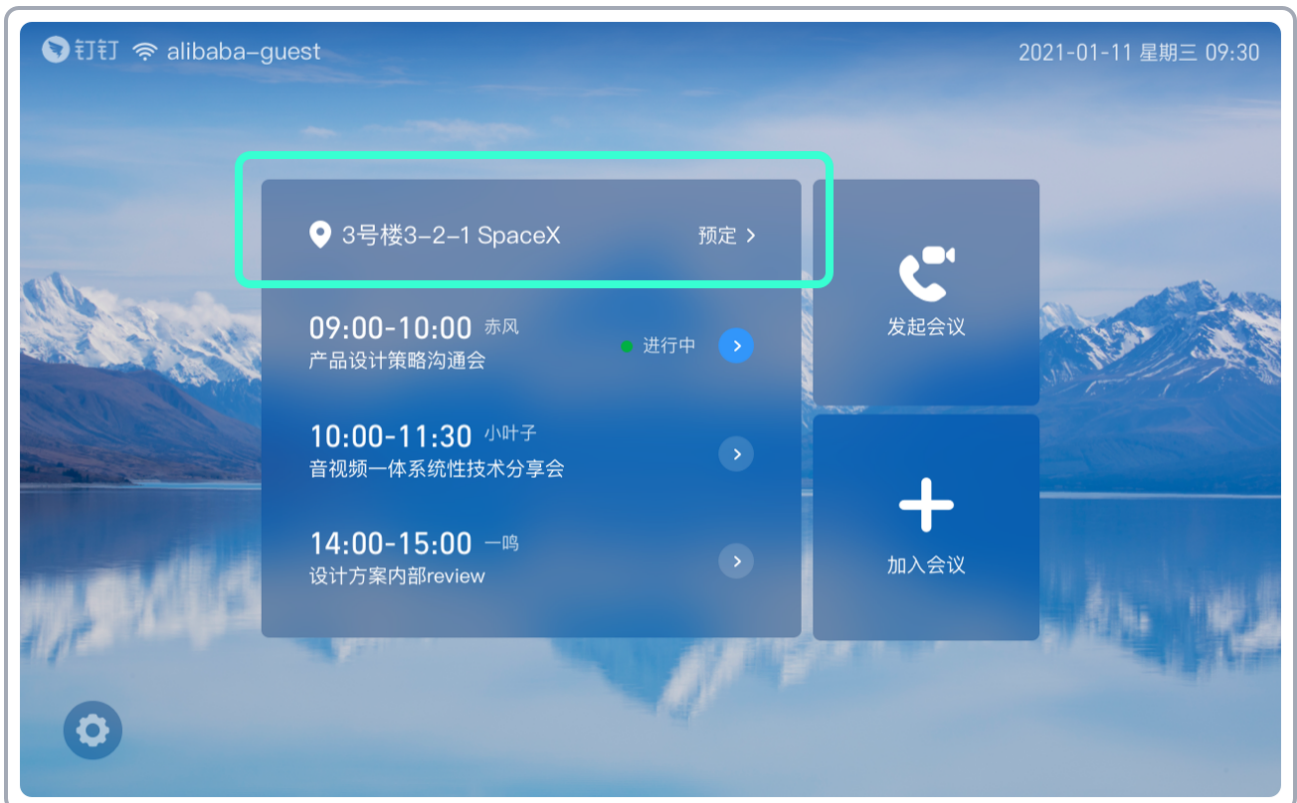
钉钉 alibaba-guest

2021-01-11 星期三 09:30

3号楼3-2-1 SpaceX

预定 >

09:00-10:00 赤风
产品设计策略沟通会

进行中

10:00-11:30 小叶子
音视频一体系统性技术分享会

14:00-15:00 一鸣
设计方案内部review

发起会议

加入会议